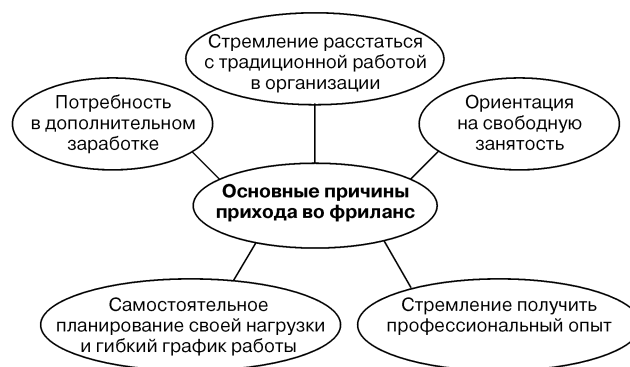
Стремление расстаться с традиционной работой в организации

Потребность в дополнительном заработке

Ориентация на свободную занятость

Основные причины прихода во фриланс

Самостоятельное планирование своей нагрузки и гибкий график работы

Стремление получить профессиональный опыт